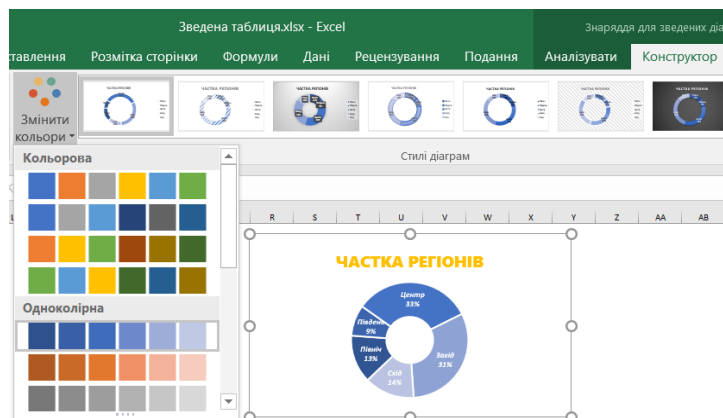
Зведена таблиця.xlsx - Excel

Знаряддя для зведених ді

ставлення Розмітка сторінки Формули Дані Рецензування Подання Аналізувати Конструктор

Змінити кольори

ЧАСТКА РЕГІОНІВ

Стилі діаграм

Кольорова

Одноколірна

R S T U V W X Y Z AA AB

ЧАСТКА РЕГІОНІВ

Центр 33%

Південь 9%

Північ 13%

Захід 31%

Схід 14%